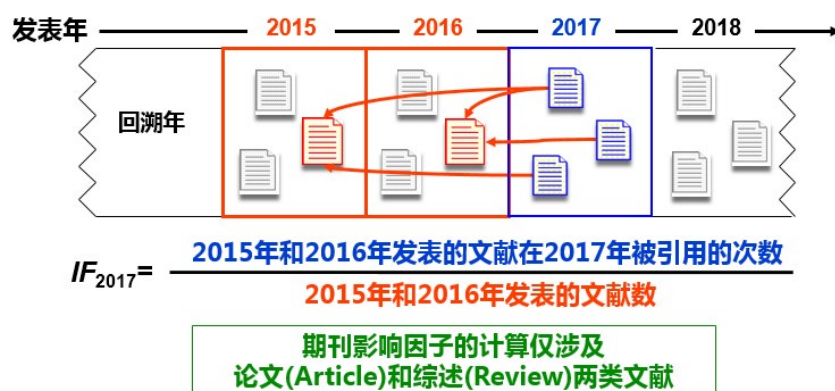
发表年 2015 2016 2017 2018

回溯年

$IF_{2017}=\frac{\text{2015年和2016年发表的文献在2017年被引用的次数}}{\text{2015年和2016年发表的文献数}}$

期刊影响因子的计算仅涉及论文(Article)和综述(Review)两类文献